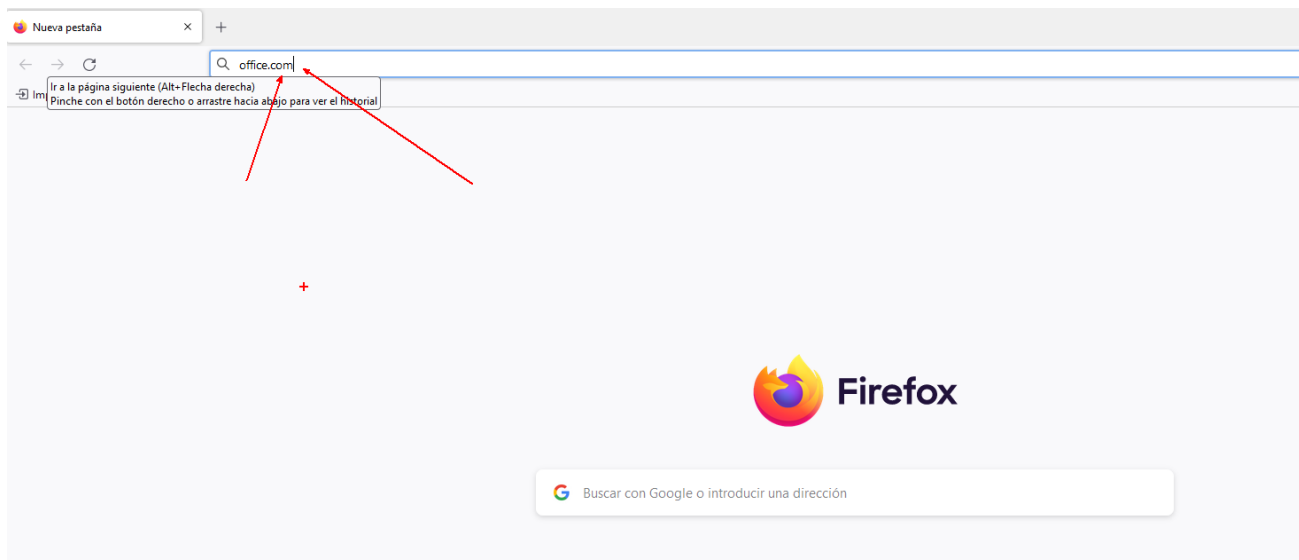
Nueva pestaña ×
+
office.com
Ir a la página siguiente (Alt+Flecha derecha)
Pinche con el botón derecho o arrastre hacia abajo para ver el historial
Im
Firefox
Buscar con Google o introducir una dirección